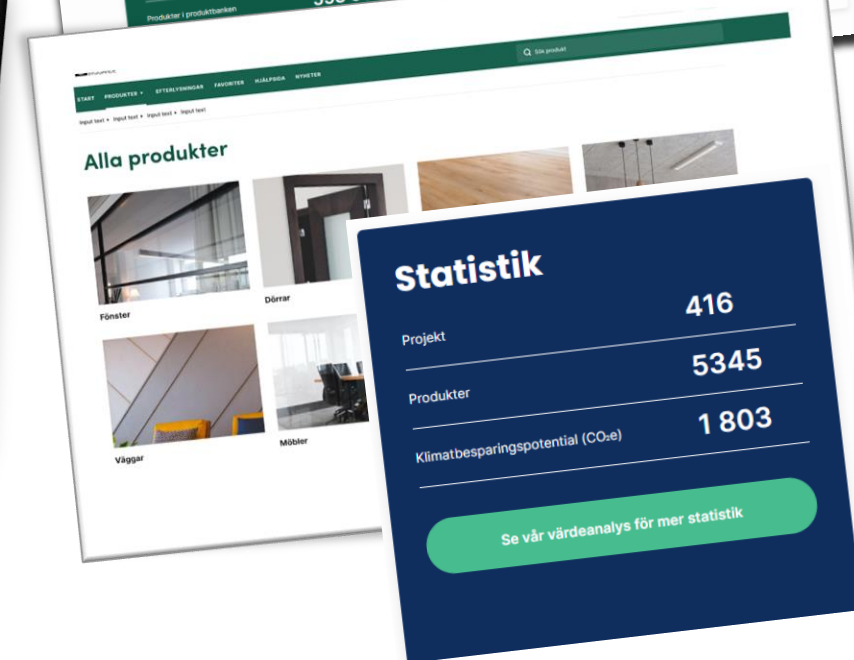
Produkter i produktbanken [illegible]

Sök produkt

START PRODUKTER EFTERLYSNINGAR FAVORITER HJÄLPSIDA NYHETER

Input text • Input text • Input text • Input text

Alla produkter

Fönster

Dörrar

Väggar

Möbler

Statistik

Projekt 416

Produkter 5345

Klimatbesparingspotential ($CO_2e$) 1 803

Se vår värdeanalys för mer statistik